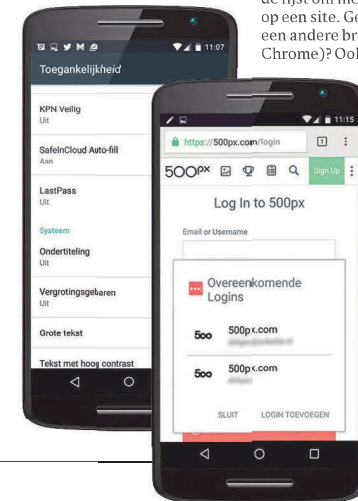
de lijst om in... op een site. Ge... een andere br... Chrome)? Ool...

11:07

Toegankelijkheid

KPN Veilig
Uit

SafeInCloud Auto-fill
Aan

LastPass
Uit

Systeem

Ondertiteling
Uit

Vergrotingsgebaren
Uit

Grote tekst

Tekst met hoog contrast

11:15

https://500px.com/login

1

500px

Sign Up

Log In to 500px

Email or Username

Overeenkomende Logins

500px.com

500px.com

SLUIT

LOGIN TOEVOEGEN